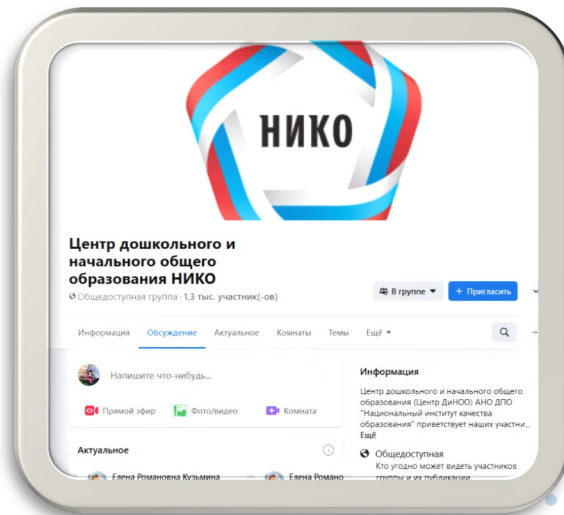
НИКО

Центр дошкольного и начального общего образования НИКО

Общедоступная группа · 1,3 тыс. участник(-ов)

В группе

+ Пригласить

Информация Обсуждение Актуальное Комнаты Темы Ещё

Напишите что-нибудь...

Прямой эфир Фото/видео Комната

Актуальное

Елена Романовна Кузьмина

Елена Романо

Информация

Центр дошкольного и начального общего образования (Центр ДиНОО) АНО ДПО "Национальный институт качества образования" приветствует наших участни... Ещё

Общедоступная

Кто угодно может видеть участников группы и их публикации